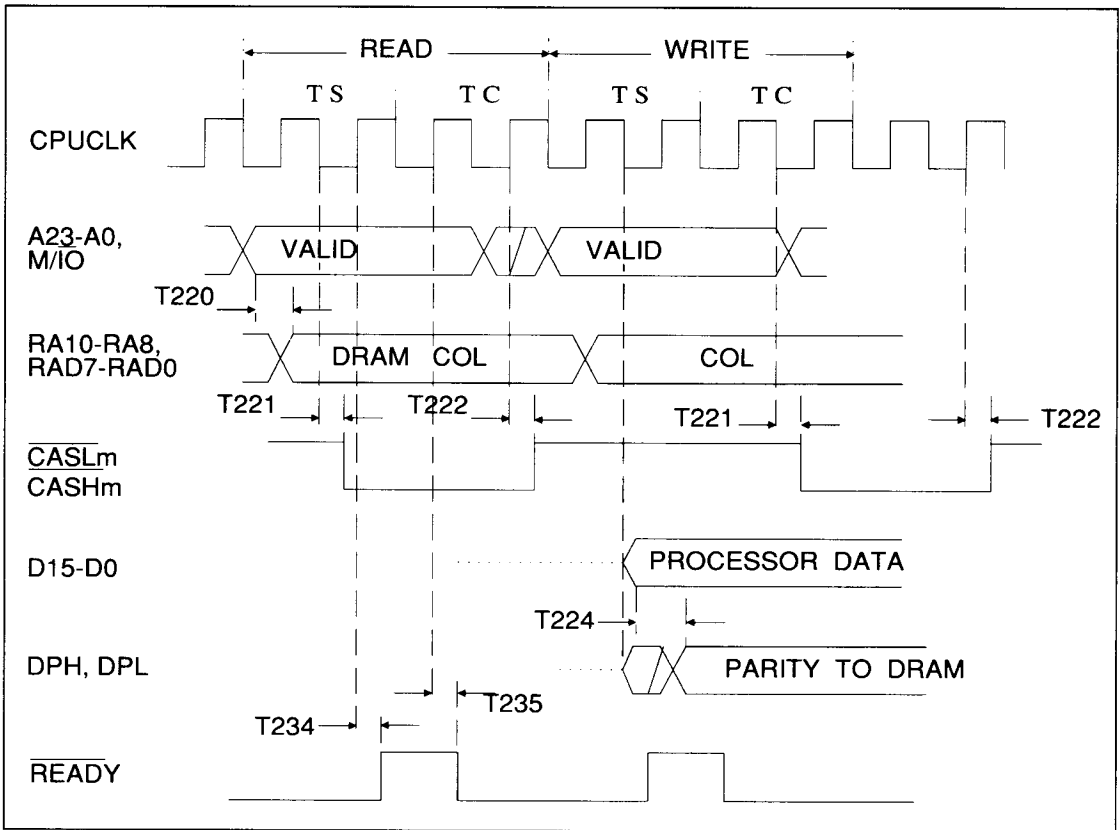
READ
WRITE
TS
TC
TS
TC
CPUCLK
A23-A0,
M/$\overline{IO}$
VALID
VALID
T220
RA10-RA8,
RAD7-RAD0
DRAM COL
COL
T221
T222
T221
T222
$\overline{CASL}$m
$\overline{CASH}$m
D15-D0
PROCESSOR DATA
T224
DPH, DPL
PARITY TO DRAM
T234
T235
$\overline{READY}$